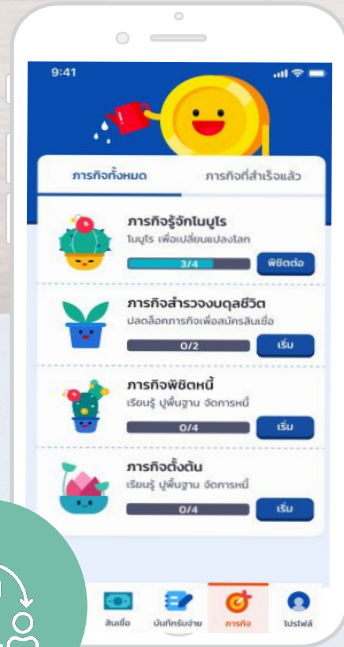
9:41

ภารกิจทั้งหมด

ภารกิจที่สำเร็จแล้ว

ภารกิจรู้จักโนบูโร

โนบูโร เพื่อเปลี่ยนแปลงโลก

3/4

พิชิตต่อ

ภารกิจสำรวจงบดุลชีวิต

ปลดล็อคภารกิจเพื่อสมัครสินเชื่อ

0/2

เริ่ม

ภารกิจพิชิตหนี้

เรียนรู้ ปูพื้นฐาน จัดการหนี้

0/4

เริ่ม

ภารกิจตั้งต้น

เรียนรู้ ปูพื้นฐาน จัดการหนี้

0/4

เริ่ม

สินเชื่อ

บันทึกรับจ่าย

ภารกิจ

โปรไฟล์